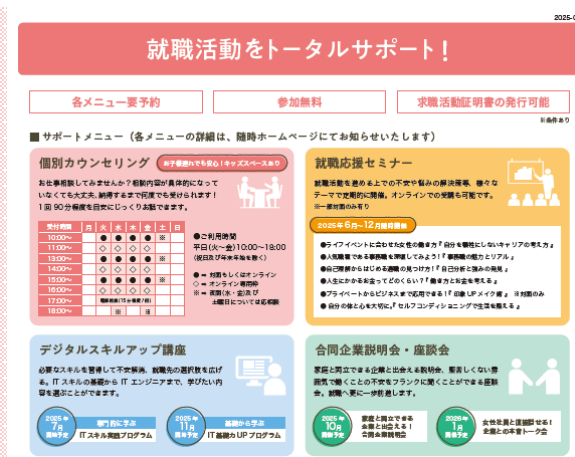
2025.0

就職活動をトータルサポート！

各メニュー要予約

参加無料

求職活動証明書の発行可能

※条件あり

■ サポートメニュー（各メニューの詳細は、随時ホームページにてお知らせいたします）

個別カウンセリング

お子様連れでも安心！キッズスペースあり

お仕事相談してみませんか？相談内容が具体的になっていなくても大丈夫。納得するまで何度でも受けられます！

1回90分程度を目安にじっくりお話できます。

| 受付時間 | 月 | 火 | 水 | 木 | 金 | 土 | 日 |
|---|---|---|---|---|---|---|---|
| 10:00～ | | ● | ● | ● | ● | ● | ※ |
| 11:00～ | | ◇ | ◇ | ◇ | ◇ | ※ | |
| 13:00～ | | ● | ● | ● | ● | ● | ※ |
| 14:00～ | | ◇ | ◇ | ◇ | ◇ | ※ | |
| 15:00～ | | ● | ● | ● | ● | ● | ※ |
| 16:00～ | | ◇ | ◇ | ◇ | ◇ | ※ | |
| 17:00～ | | 電話相談（15分程度/回） | | | | | |
| 18:00～ | | ※ | | ※ | | | |

●ご利用時間
平日(火～金)10:00～18:00
(祝日及び年末年始を除く)

● ＝ 対面もしくはオンライン
◇ ＝ オンライン専用枠
※ ＝ 夜間(水・金)及び土曜日については応相談

就職応援セミナー

就職活動を進める上での不安や悩みの解決提案、様々なテーマで定期的に開催。オンラインでの受講も可能です。

※一部対面のみあり

2025年6月～12月開催予定

●ライフイベントに合わせた女性の働き方『自分を犠牲にしないキャリアの考え方』
●人気職業である事務職を深堀してみよう！『事務職の魅力とリアル』
●自己理解からはじめる適職の見つけ方！『自己分析と強みの発見』
●人生にかかるお金ってどのくらい？『働き方とお金を考える』
●プライベートからビジネスまで応用できる！『印象UPメイク術』 ※対面のみ
●自分の体と心を大切に『セルフコンディショニングで生活を整える』

デジタルスキルアップ講座

必要なスキルを習得して不安解消、就職先の選択肢を広げる。ITスキルの基礎からITエンジニアまで、学びたい内容を選ぶことができます。

2025年7月開始予定
専門的に学ぶ
ITスキル実践プログラム

2025年11月開始予定
基礎から学ぶ
IT基礎力UPプログラム

合同企業説明会・座談会

家庭と両立できる企業と出会える説明会、活躍している先輩社員と働くことの不安をフランクに聞くことができる座談会、就職へ一歩前進します。

2025年10月開催予定
家庭と両立できる企業と出会える！合同企業説明会

2026年1月開催予定
女性社員と座談会をする！企業との本音トーク会